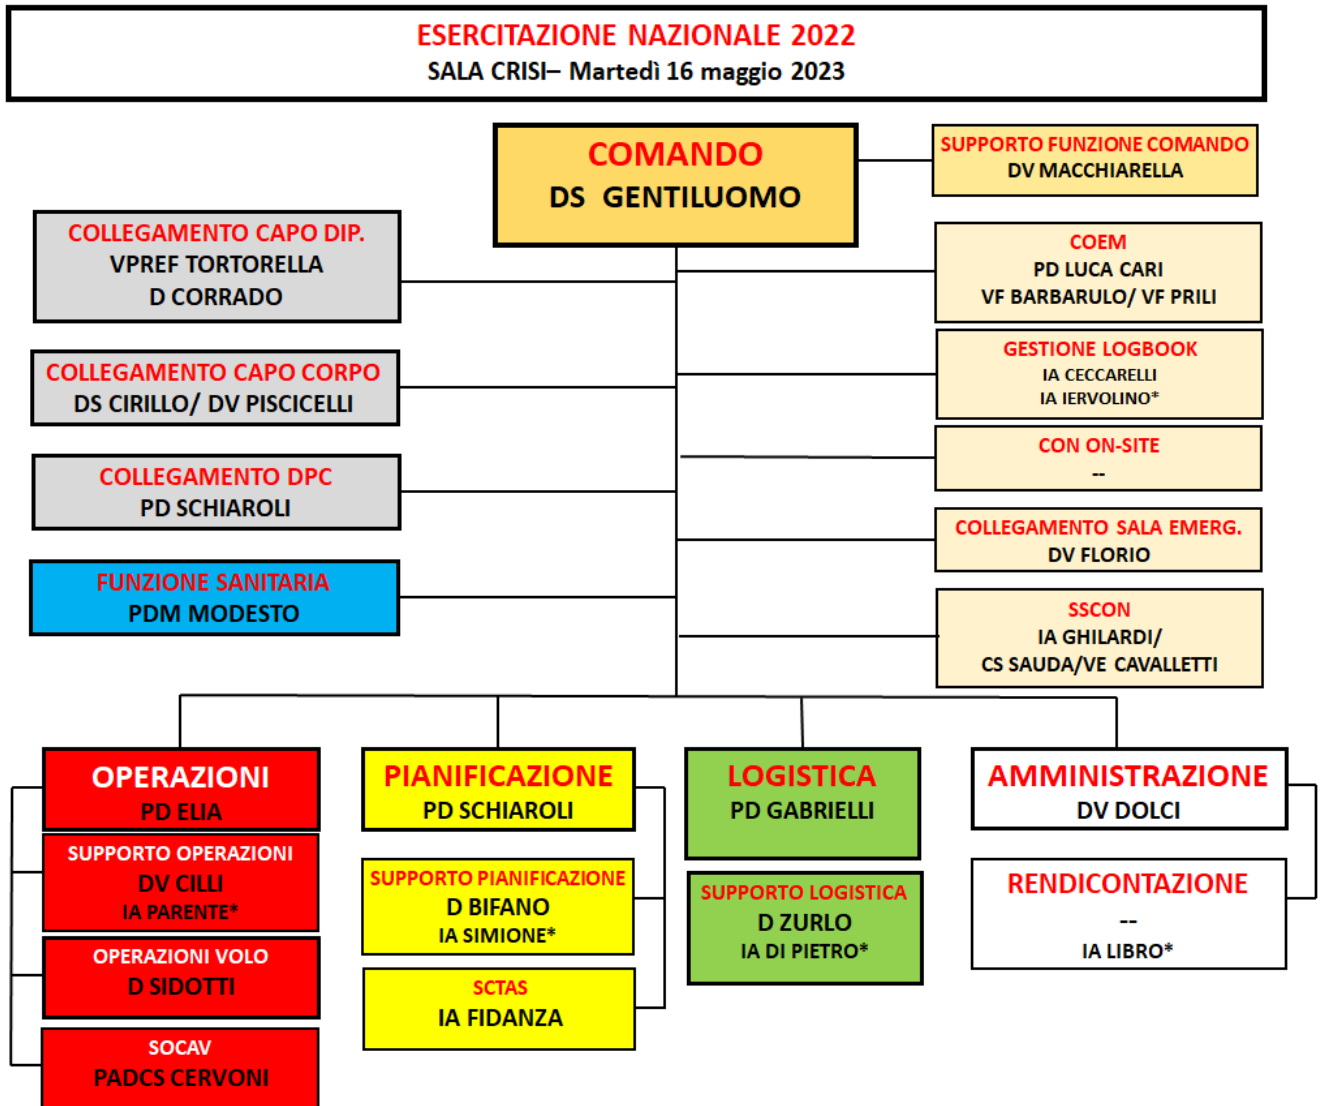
ESERCITAZIONE NAZIONALE 2022
SALA CRISI– Martedì 16 maggio 2023

COMANDO
DS GENTILUOMO

SUPPORTO FUNZIONE COMANDO
DV MACCHIARELLA

COLLEGAMENTO CAPO DIP.
VPREF TORTORELLA
D CORRADO

COEM
PD LUCA CARI
VF BARBARULO/ VF PRILI

GESTIONE LOGBOOK
IA CECCARELLI
IA IERVOLINO*

COLLEGAMENTO CAPO CORPO
DS CIRILLO/ DV PISCICELLI

CON ON-SITE
--

COLLEGAMENTO DPC
PD SCHIAROLI

COLLEGAMENTO SALA EMERG.
DV FLORIO

FUNZIONE SANITARIA
PDM MODESTO

SSCON
IA GHILARDI/
CS SAUDA/VE CAVALLETTI

OPERAZIONI
PD ELIA

SUPPORTO OPERAZIONI
DV CILLI
IA PARENTE*

OPERAZIONI VOLO
D SIDOTTI

SOCAV
PADCS CERVONI

PIANIFICAZIONE
PD SCHIAROLI

SUPPORTO PIANIFICAZIONE
D BIFANO
IA SIMIONE*

SCTAS
IA FIDANZA

LOGISTICA
PD GABRIELLI

SUPPORTO LOGISTICA
D ZURLO
IA DI PIETRO*

AMMINISTRAZIONE
DV DOLCI

RENDICONTAZIONE
--
IA LIBRO*